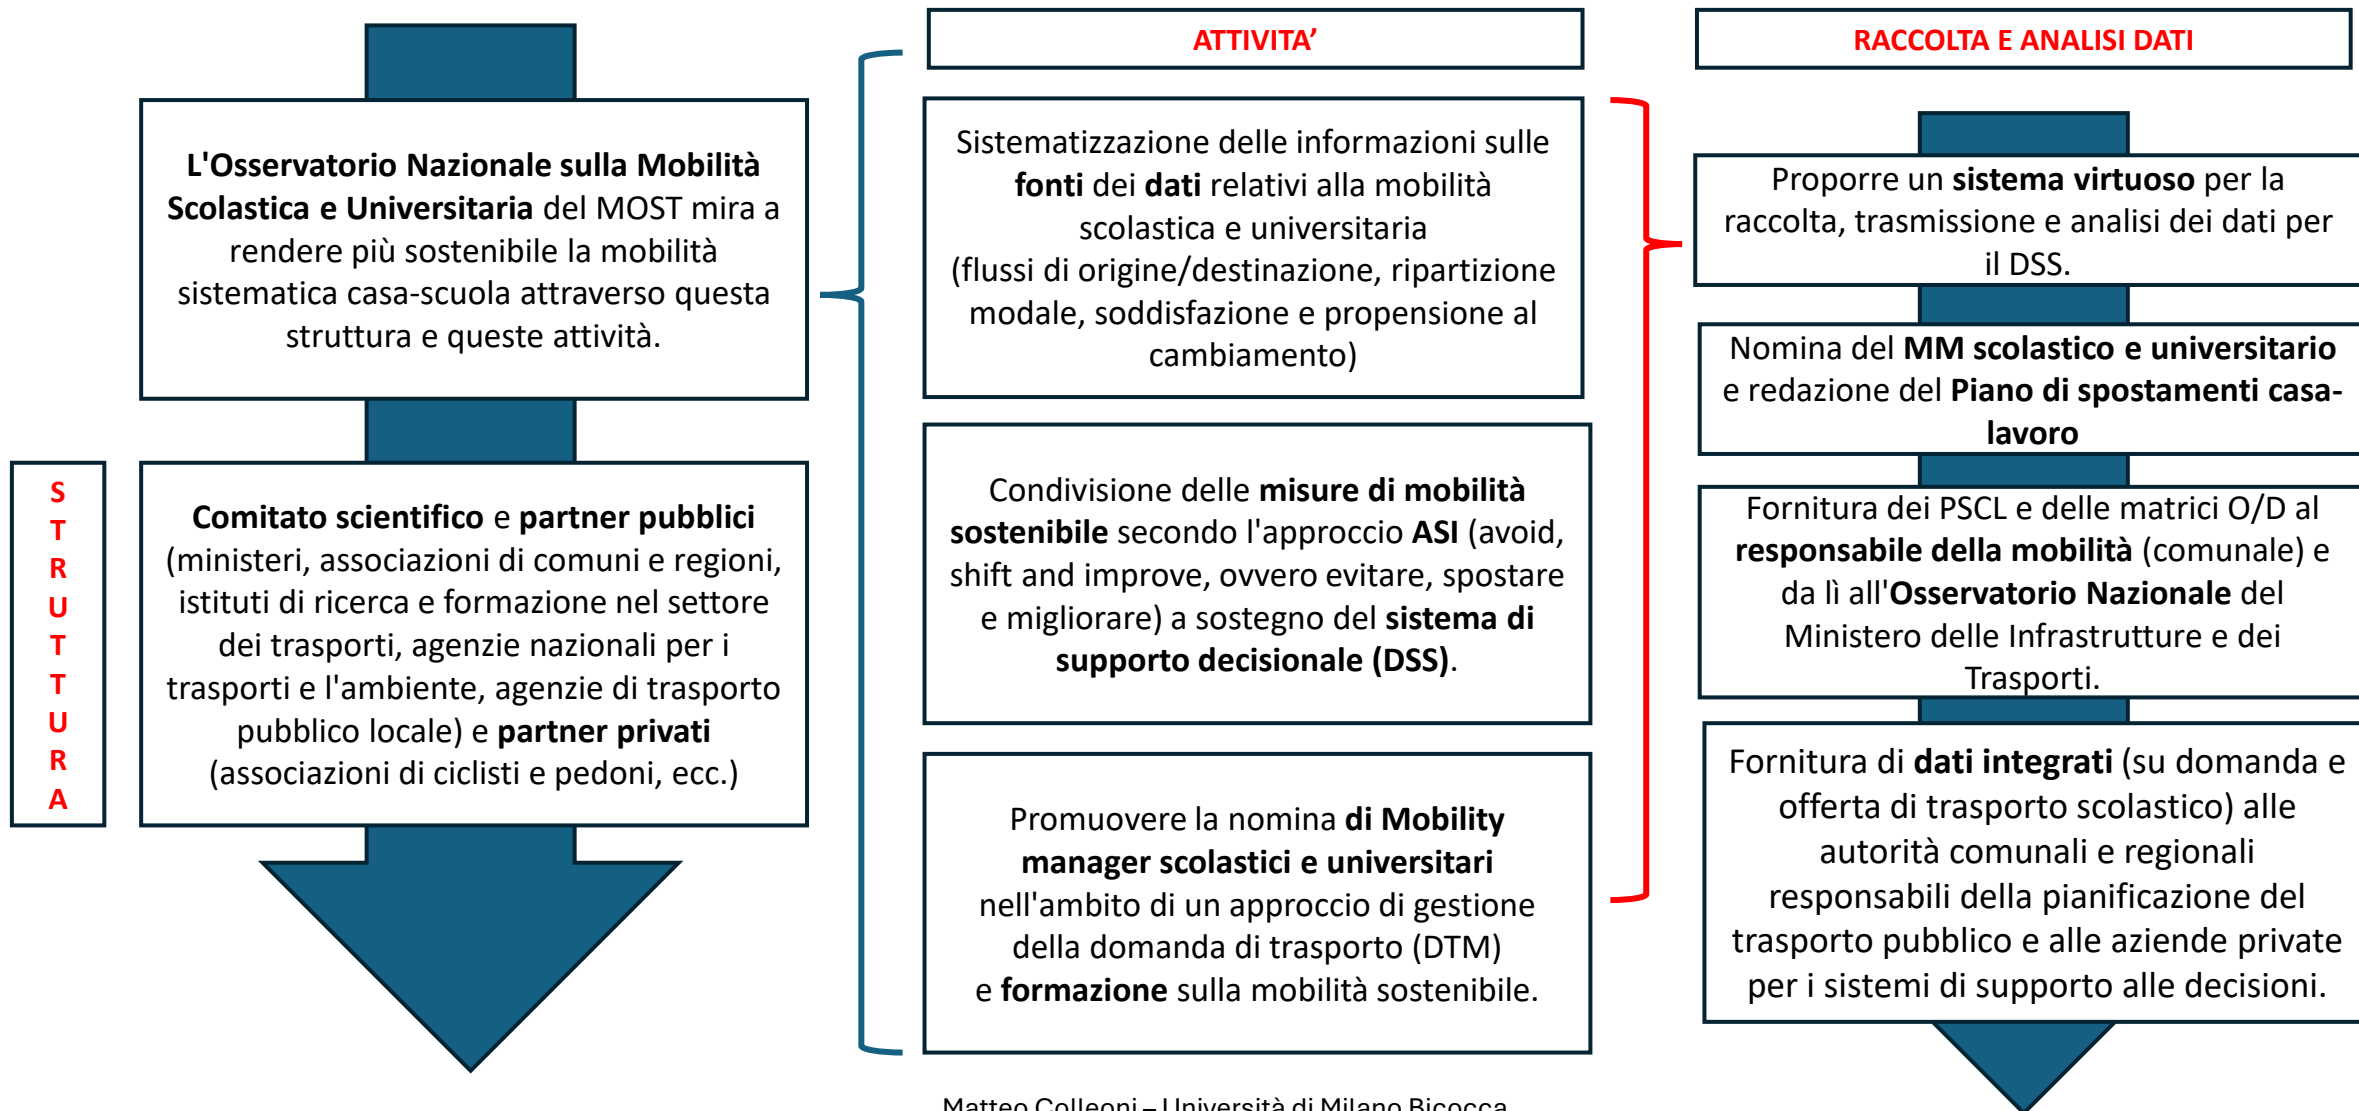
L'Osservatorio Nazionale sulla Mobilità Scolastica e Universitaria del MOST mira a rendere più sostenibile la mobilità sistematica casa-scuola attraverso questa struttura e queste attività.

STRUTTURA

Comitato scientifico e partner pubblici (ministeri, associazioni di comuni e regioni, istituti di ricerca e formazione nel settore dei trasporti, agenzie nazionali per i trasporti e l'ambiente, agenzie di trasporto pubblico locale) e partner privati (associazioni di ciclisti e pedoni, ecc.)

ATTIVITA'

Sistematizzazione delle informazioni sulle fonti dei dati relativi alla mobilità scolastica e universitaria (flussi di origine/destinazione, ripartizione modale, soddisfazione e propensione al cambiamento)

Condivisione delle misure di mobilità sostenibile secondo l'approccio ASI (avoid, shift and improve, ovvero evitare, spostare e migliorare) a sostegno del sistema di supporto decisionale (DSS).

Promuovere la nomina di Mobility manager scolastici e universitari nell'ambito di un approccio di gestione della domanda di trasporto (DTM) e formazione sulla mobilità sostenibile.

RACCOLTA E ANALISI DATI

Proporre un sistema virtuoso per la raccolta, trasmissione e analisi dei dati per il DSS.

Nomina del MM scolastico e universitario e redazione del Piano di spostamenti casa-lavoro

Fornitura dei PSCL e delle matrici O/D al responsabile della mobilità (comunale) e da lì all'Osservatorio Nazionale del Ministero delle Infrastrutture e dei Trasporti.

Fornitura di dati integrati (su domanda e offerta di trasporto scolastico) alle autorità comunali e regionali responsabili della pianificazione del trasporto pubblico e alle aziende private per i sistemi di supporto alle decisioni.

Matteo Colleoni – Università di Milano Bicocca